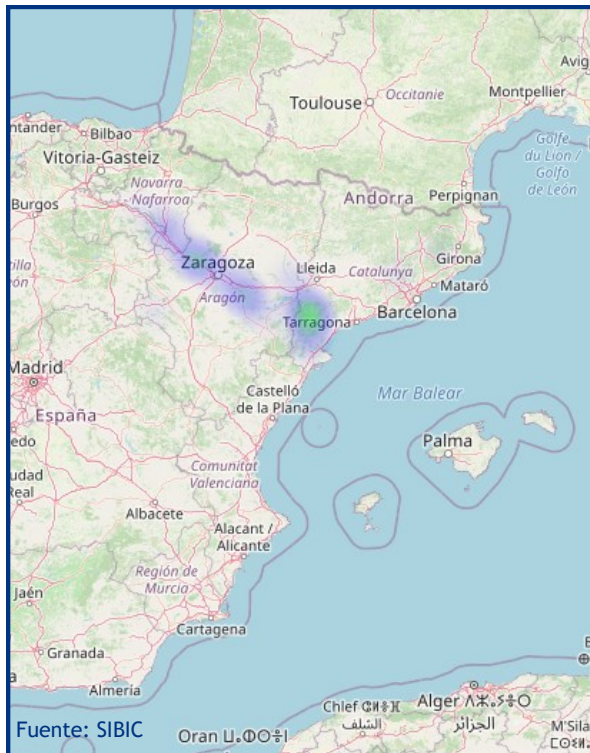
Avig
Toulouse
Occitanie
Montpellier
ntander
Bilbao
Golfe du Lion / Golfo de León
Vitoria-Gasteiz
Navarra Nafarroa
Burgos
Andorra
Perpignan
illa
ón
Zaragoza
Lleida
Catalunya
Girona
Aragón
Mataró
Tarragona
Barcelona
Madrid
España
Castelló de la Plana
Mar Balear
edo
Palma
udad Real
Comunitat Valenciana
Albacete
Alacant / Alicante
Región de Murcia
Jaén
Cartagena
Granada
Almería
Fuente: SIBIC
Oran ⵡⴻⵀⵔⴰⵏ
Chlef ⵛⵍⴻⴼ الشلف
Alger ⴷⵣⴰⵢⴻⵔ الجزائر
M'Sila